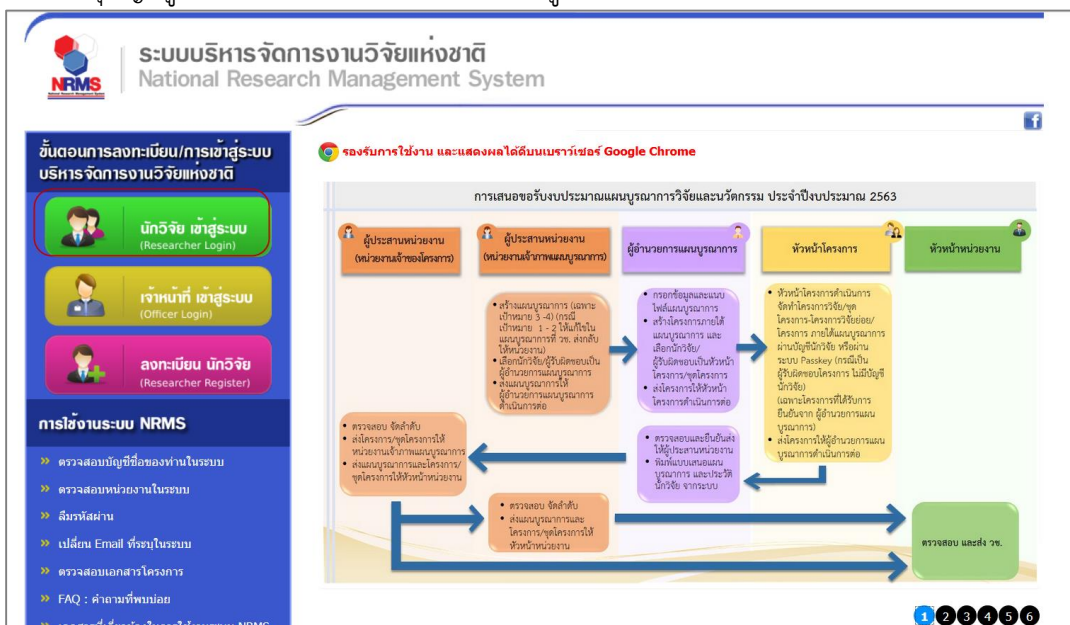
NRMS

ระบบบริหารจัดการงานวิจัยแห่งชาติ
National Research Management System

ขั้นตอนการลงทะเบียน/การเข้าสู่ระบบบริหารจัดการงานวิจัยแห่งชาติ

นักวิจัย เข้าสู่ระบบ
(Researcher Login)

เจ้าหน้าที่ เข้าสู่ระบบ
(Officer Login)

ลงทะเบียน นักวิจัย
(Researcher Register)

การใช้งานระบบ NRMS

» ตรวจสอบบัญชีชื่อของท่านในระบบ
» ตรวจสอบหน่วยงานในระบบ
» ลืมรหัสผ่าน
» เปลี่ยน Email ที่ระบุในระบบ
» ตรวจสอบเอกสารโครงการ
» FAQ : คำถามที่พบบ่อย
» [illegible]

รองรับการใช้งาน และแสดงผลได้ดีบนเบราว์เซอร์ Google Chrome

การเสนอขอรับงบประมาณแผนบูรณาการวิจัยและนวัตกรรม ประจำปีงบประมาณ 2563

ผู้ประสานหน่วยงาน (หน่วยงานเจ้าของโครงการ)

ผู้ประสานหน่วยงาน (หน่วยงานเจ้าภาพแผนบูรณาการ)

ผู้อำนวยการแผนบูรณาการ

หัวหน้าโครงการ

หัวหน้าหน่วยงาน

• สร้างแผนบูรณาการ (เฉพาะเป้าหมาย 3 -4) (กรณีเป้าหมาย 1 - 2 ให้แก้ไขในแผนบูรณาการที่ วช. ส่งกลับให้หน่วยงาน)
• เลือกนักวิจัย/ผู้รับผิดชอบเป็นผู้อำนวยการแผนบูรณาการ
• ส่งแผนบูรณาการให้ผู้อำนวยการแผนบูรณาการดำเนินการต่อ

• กรอกข้อมูลและแนบไฟล์แผนบูรณาการ
• สร้างโครงการภายใต้แผนบูรณาการ และเลือกนักวิจัย/ผู้รับผิดชอบเป็นหัวหน้าโครงการ/ชุดโครงการ
• ส่งโครงการให้หัวหน้าโครงการดำเนินการต่อ

• หัวหน้าโครงการดำเนินการจัดทำโครงการวิจัย/ชุดโครงการ-โครงการวิจัยย่อย/โครงการ ภายใต้แผนบูรณาการผ่านบัญชีนักวิจัย หรือผ่านระบบ Passkey (กรณีเป็นผู้รับผิดชอบโครงการ ไม่มีบัญชีนักวิจัย)
(เฉพาะโครงการที่ได้รับการยืนยันจาก ผู้อำนวยการแผนบูรณาการ)
• ส่งโครงการให้ผู้อำนวยการแผนบูรณาการดำเนินการต่อ

• ตรวจสอบ จัดลำดับ
• ส่งโครงการ/ชุดโครงการให้หน่วยงานเจ้าภาพแผนบูรณาการ
• ส่งแผนบูรณาการและโครงการ/ชุดโครงการให้หัวหน้าหน่วยงาน

• ตรวจสอบและยืนยันส่งให้ผู้ประสานหน่วยงาน
• พิมพ์แบบเสนอแผนบูรณาการ และประวัตินักวิจัย จากระบบ

• ตรวจสอบ จัดลำดับ
• ส่งแผนบูรณาการและโครงการ/ชุดโครงการให้หัวหน้าหน่วยงาน

ตรวจสอบ และส่ง วช.

1 2 3 4 5 6